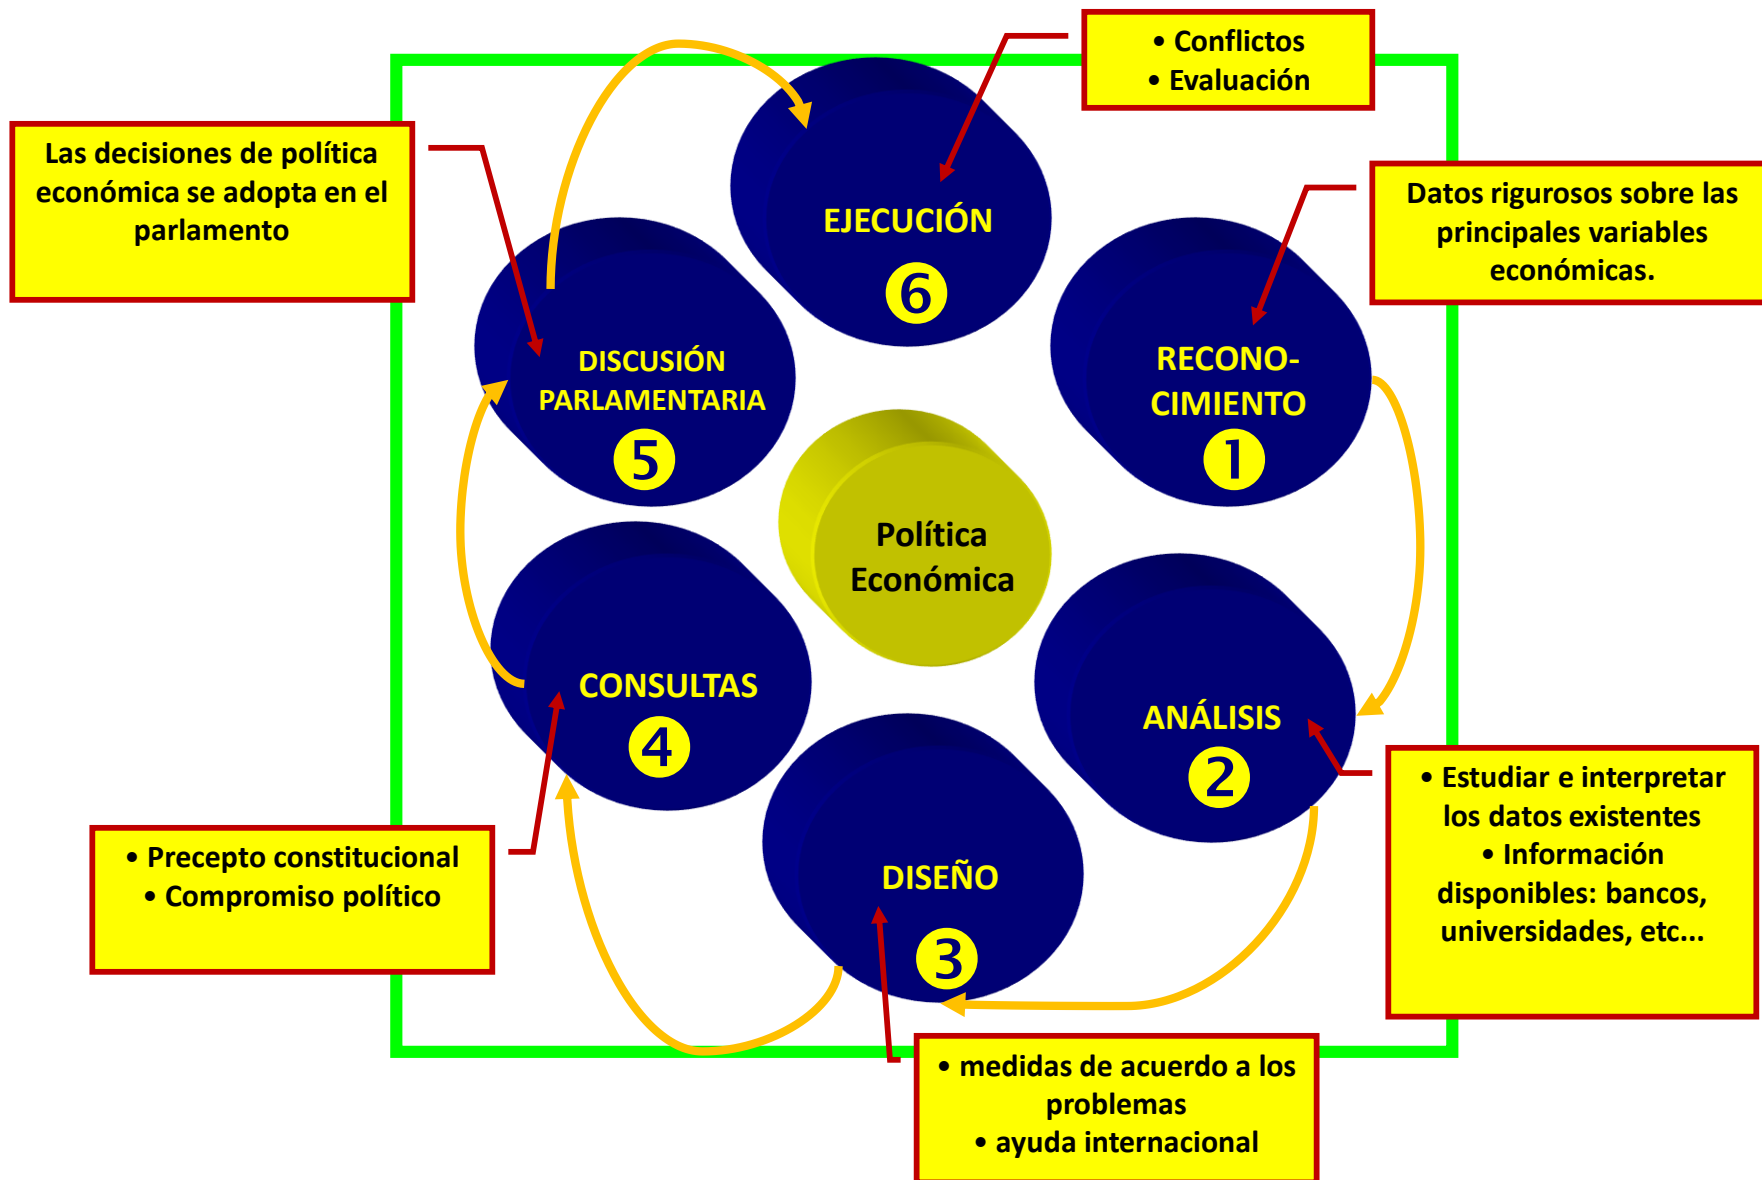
• Conflictos
• Evaluación

Las decisiones de política económica se adopta en el parlamento

EJECUCIÓN
6

Datos rigurosos sobre las principales variables económicas.

DISCUSIÓN PARLAMENTARIA
5

RECONO-CIMIENTO
1

Política Económica

CONSULTAS
4

ANÁLISIS
2

DISEÑO
3

• Precepto constitucional
• Compromiso político

• Estudiar e interpretar los datos existentes
• Información disponibles: bancos, universidades, etc...

• medidas de acuerdo a los problemas
• ayuda internacional